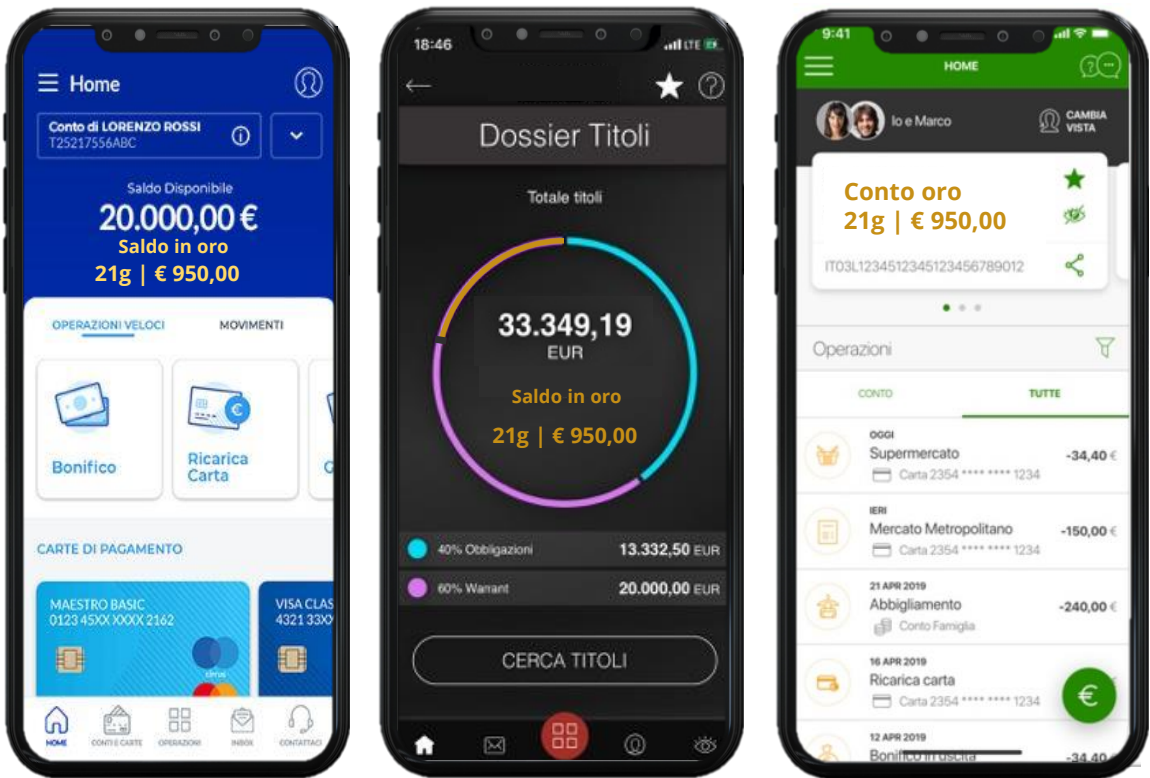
Home

Conto di LORENZO ROSSI
T25217556ABC

Saldo Disponibile
20.000,00 €
Saldo in oro
21g | € 950,00

OPERAZIONI VELOCI
MOVIMENTI

Bonifico
Ricarica Carta

CARTE DI PAGAMENTO

MAESTRO BASIC
0123 45XX XXXX 2162

VISA CLAS
4321 33X

HOME
CONTI E CARTE
OPERAZIONI
INBOX
CONTATTACI

18:46
LTE

Dossier Titoli

Totale titoli

33.349,19
EUR

Saldo in oro
21g | € 950,00

40% Obbligazioni
13.332,50 EUR

60% Warrant
20.000,00 EUR

CERCA TITOLI

9:41

HOME

Io e Marco
CAMBIA VISTA

Conto oro
21g | € 950,00

IT03L1234512345123456789012

Operazioni

CONTO
TUTTE

OGGI
Supermercato
Carta 2354 **** **** 1234
-34,40 €

IERI
Mercato Metropolitano
Carta 2354 **** **** 1234
-150,00 €

21 APR 2019
Abbigliamento
Conto Famiglia
-240,00 €

16 APR 2019
Ricarica carta
Carta 2354 **** **** 1234

12 APR 2019
Bonifico in uscita
-34,40

€